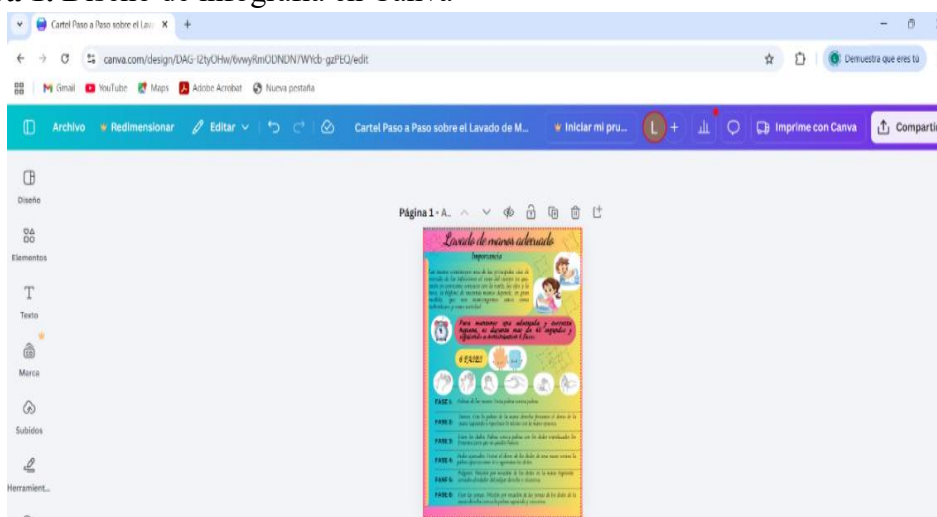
a 1. Diseño de infografía en Canva.

Cartel Paso a Paso sobre el Lav... × +

canva.com/design/DAG-I2tyOHw/6vwyRmODNDN/WYcb-gzPEQ/edit

Demuestra que eres tú

Gmail YouTube Maps Adobe Acrobat Nueva pestaña

Archivo Redimensionar Editar Cartel Paso a Paso sobre el Lavado de M... Iniciar mi pru... L + Imprime con Canva Comparti

Diseño

Elementos

Texto

Marca

Subidos

Herramient...

Página 1 - A...

Lavado de manos adecuado

Importancia

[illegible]

Para mantener una adecuada y correcta higiene, se durante mas de 40 segundos y efectuarlo a continuación 6 fases:

6 FASES

FASE 1: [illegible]

FASE 2: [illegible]

FASE 3: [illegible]

FASE 4: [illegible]

FASE 5: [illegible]

FASE 6: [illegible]